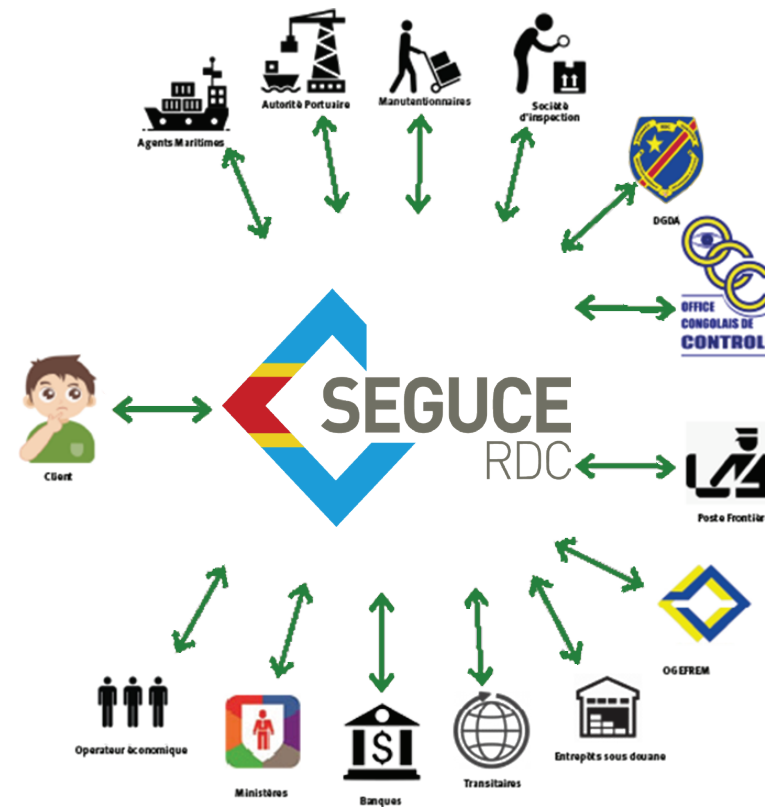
Agents Maritimes

Autorité Portuaire

Manutentionnaires

Société d'inspection

DGDA

OFFICE CONGOLAIS DE CONTROL

SEGUCE

RDC

Client

Poste Frontièr

OGEFREM

Operateur économique

Ministères

Banques

Transitaires

Entrepôts sous douane